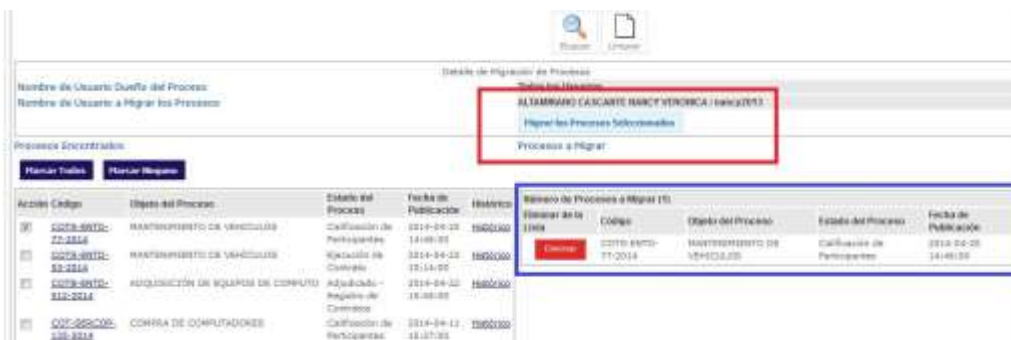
Buscar Limpiar

Detalle de Migración de Procesos

Nombre de Usuario Dueño del Proceso
Nombre de Usuario a Migrar los Procesos

Todos los Usuarios
ALTAMIRANO CASCANTE NANCY VERONICA / nancy2013
Migrar los Procesos Seleccionados
Procesos a Migrar

Procesos Encontrados

Marcar Todos Marcar Ninguno

| Acción | Código | Objeto del Proceso | Estado del Proceso | Fecha de Publicación | Histórico |
|---|---|---|---|---|---|
| | COTS-MNTO-77-2014 | MANTENIMIENTO DE VEHICULOS | Calificación de Participantes | 2014-04-25 14:48:30 | Histórico |
| | COTS-MNTO-83-2014 | MANTENIMIENTO DE VEHICULOS | Ejecución de Contrato | 2014-04-22 15:14:00 | Histórico |
| | COTB-BNTO-012-2014 | ADQUISICIÓN DE EQUIPOS DE COMPUTO | Adjudicado - Registro de Contratos | 2014-04-22 15:00:00 | Histórico |
| | COT-SRSCOP-135-2014 | COMPRA DE COMPUTADORES | Calificación de Participantes | 2014-04-11 15:37:00 | Histórico |

Número de Procesos a Migrar (1)

| Eliminar de la Lista | Código | Objeto del Proceso | Estado del Proceso | Fecha de Publicación |
|---|---|---|---|---|
| Eliminar | COTS-MNTO-77-2014 | MANTENIMIENTO DE VEHICULOS | Calificación de Participantes | 2014-04-25 14:48:30 |